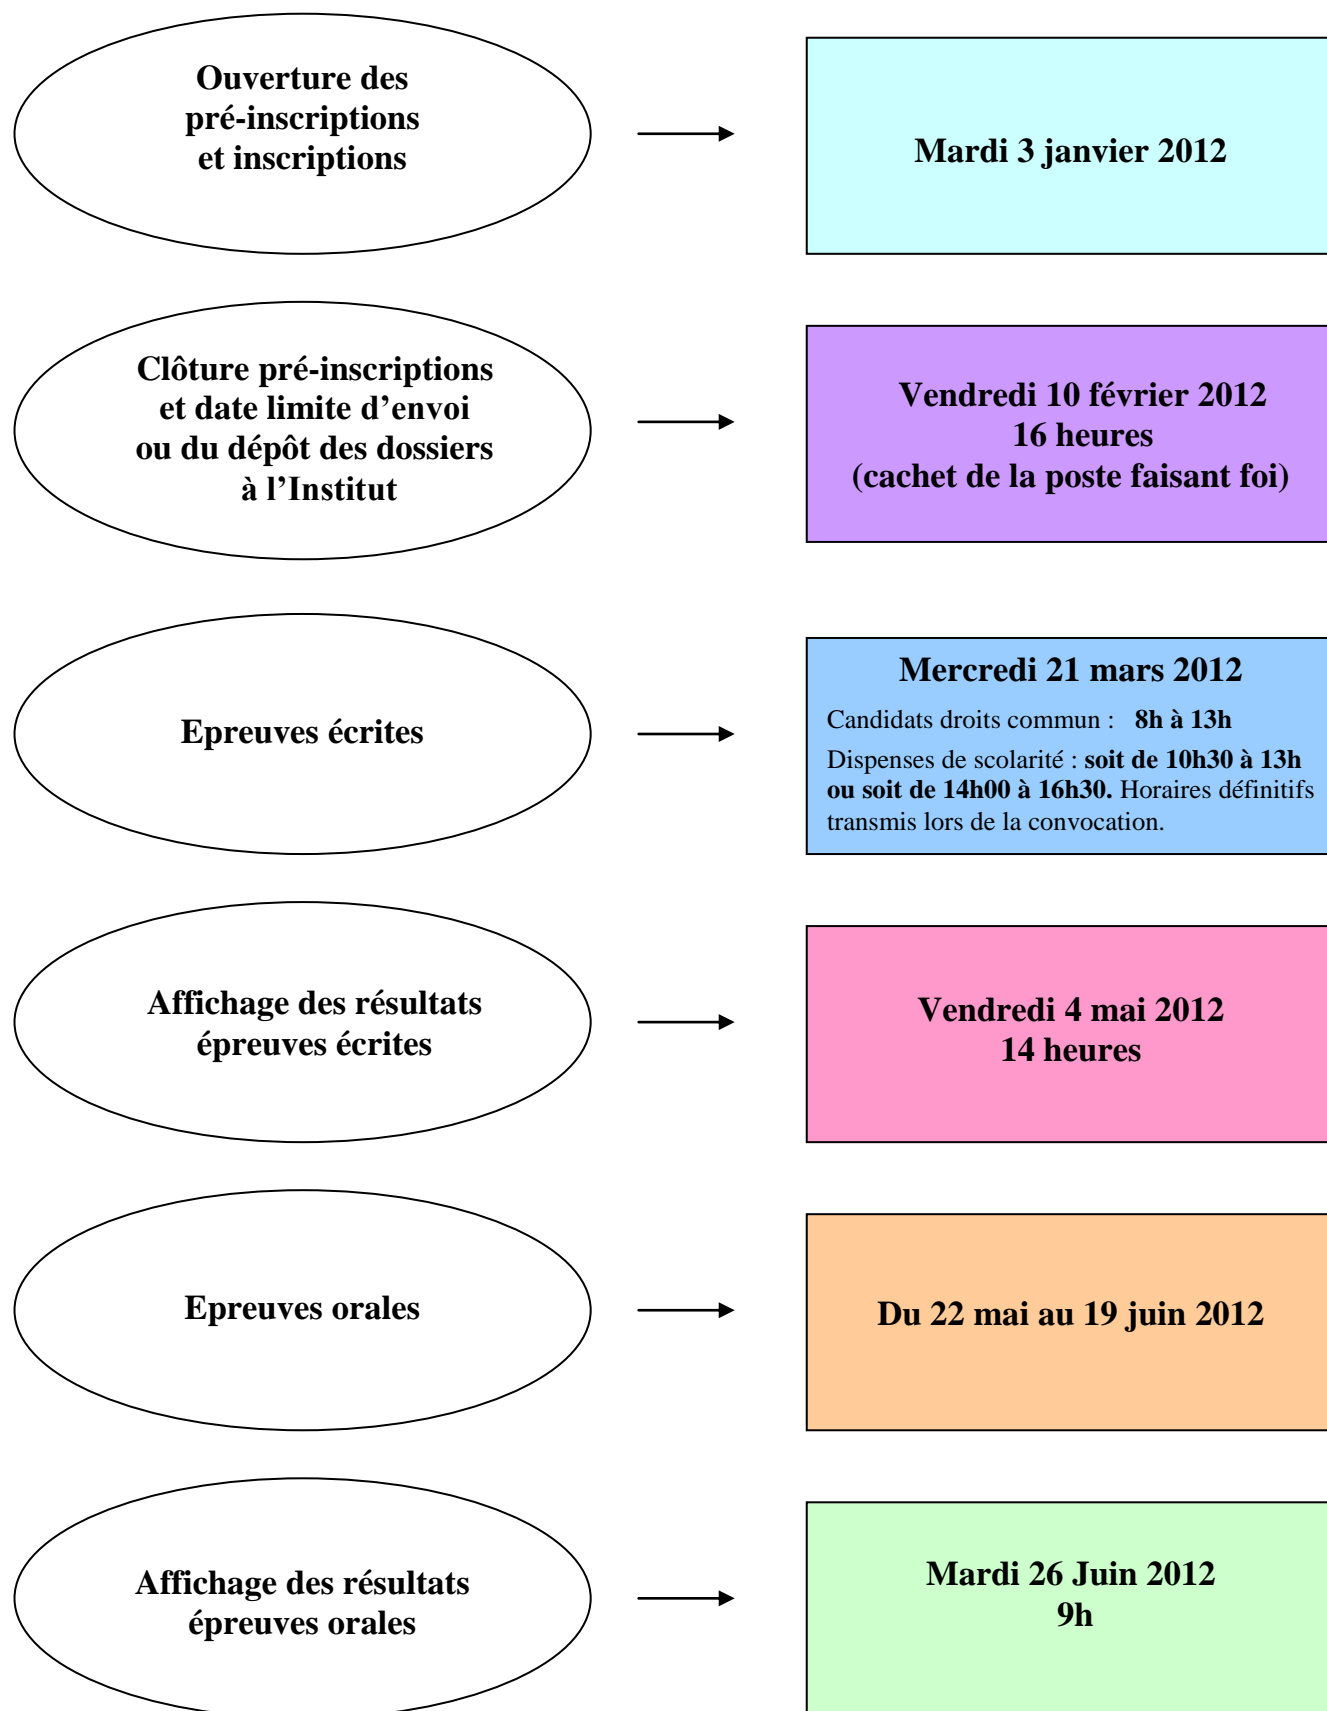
Ouverture des pré-inscriptions et inscriptions

Mardi 3 janvier 2012

Clôture pré-inscriptions et date limite d'envoi ou du dépôt des dossiers à l'Institut

Vendredi 10 février 2012
16 heures
(cachet de la poste faisant foi)

Epreuves écrites

Mercredi 21 mars 2012
Candidats droits commun : 8h à 13h
Dispenses de scolarité : soit de 10h30 à 13h ou soit de 14h00 à 16h30. Horaires définitifs transmis lors de la convocation.

Affichage des résultats épreuves écrites

Vendredi 4 mai 2012
14 heures

Epreuves orales

Du 22 mai au 19 juin 2012

Affichage des résultats épreuves orales

Mardi 26 Juin 2012
9h